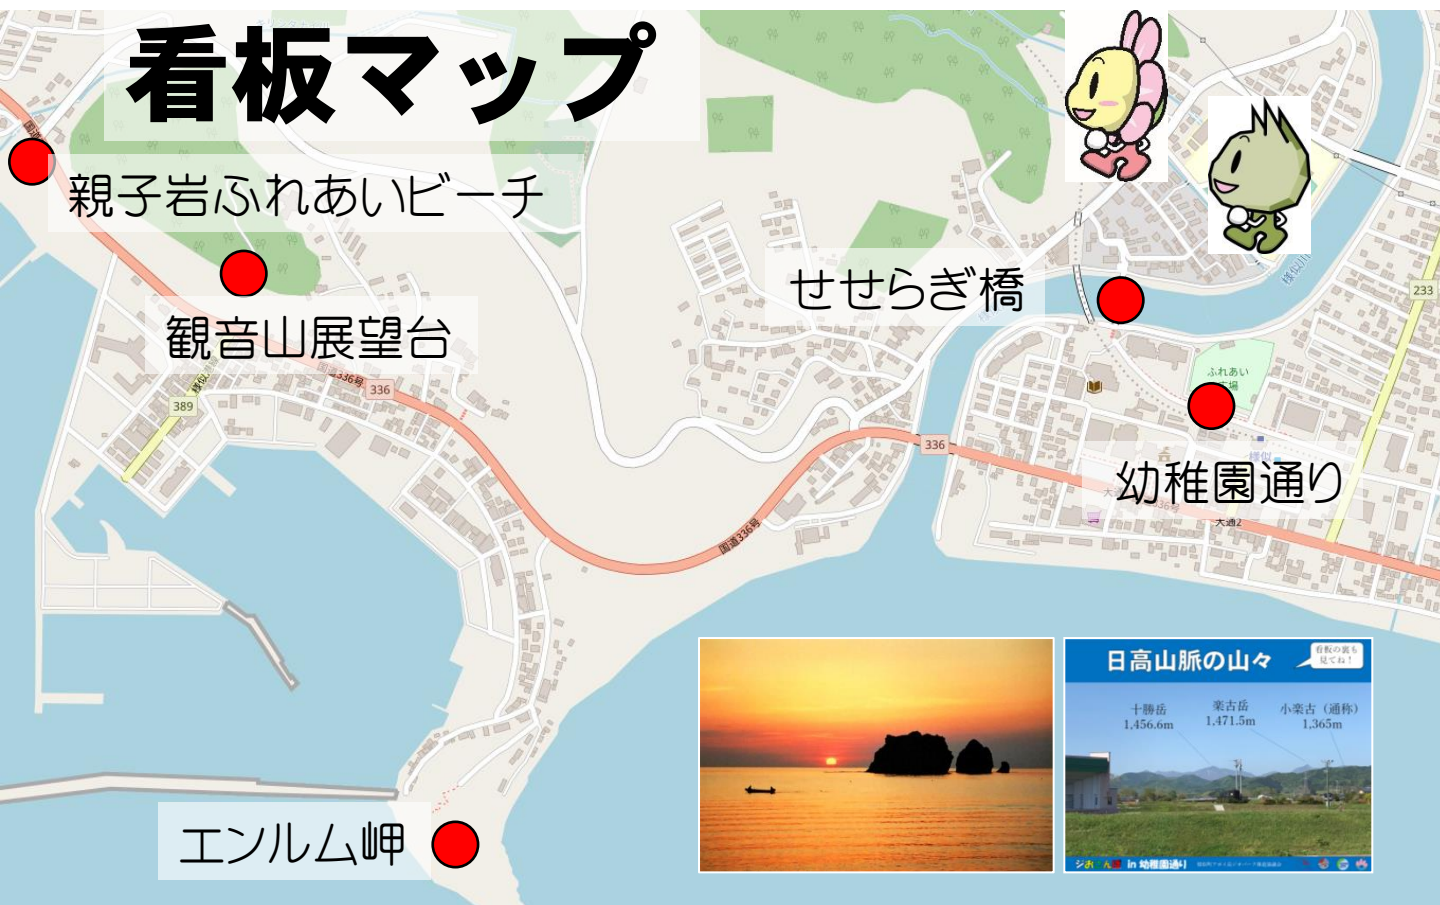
看板マップ

親子岩ふれあいビーチ

観音山展望台

せせらぎ橋

幼稚園通り

エンルム岬

389

336

336

233

国道336号

ふれあい広場

大通2

日高山脈の山々

看板の裏も見てね!

十勝岳
1,456.6m

楽古岳
1,471.5m

小楽古（通称）
1,365m

in 幼稚園通り